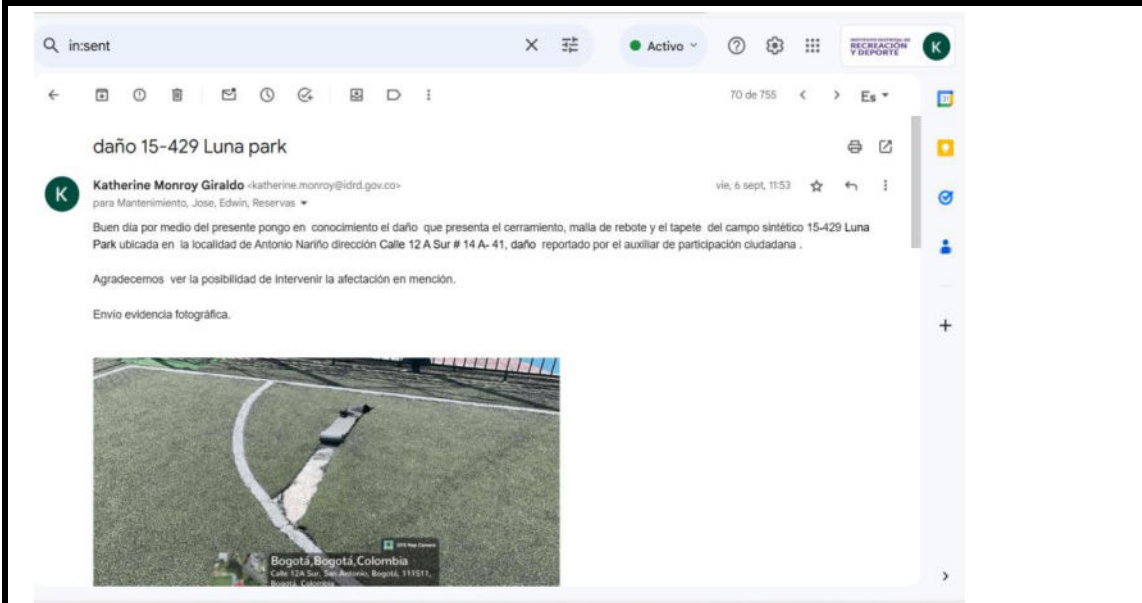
in:sent

Activo

RECREACIÓN Y DEPORTE

K

70 de 755

Es

daño 15-429 Luna park

Katherine Monroy Giraldo <katherine.monroy@idrd.gov.co>

vie, 6 sept, 11:53

para Mantenimiento, Jose, Edwin, Reservas

Buen dia por medio del presente pongo en conocimiento el daño que presenta el cerramiento, malla de rebote y el tapete del campo sintético 15-429 Luna Park ubicada en la localidad de Antonio Nariño dirección Calle 12 A Sur # 14 A- 41, daño reportado por el auxiliar de participación ciudadana .

Agradecemos ver la posibilidad de intervenir la afectación en mención.

Envio evidencia fotográfica.

GPS Map Camera

Bogotá,Bogotá,Colombia

Calle 12A Sur, San Antonio, Bogotá, 111511, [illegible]